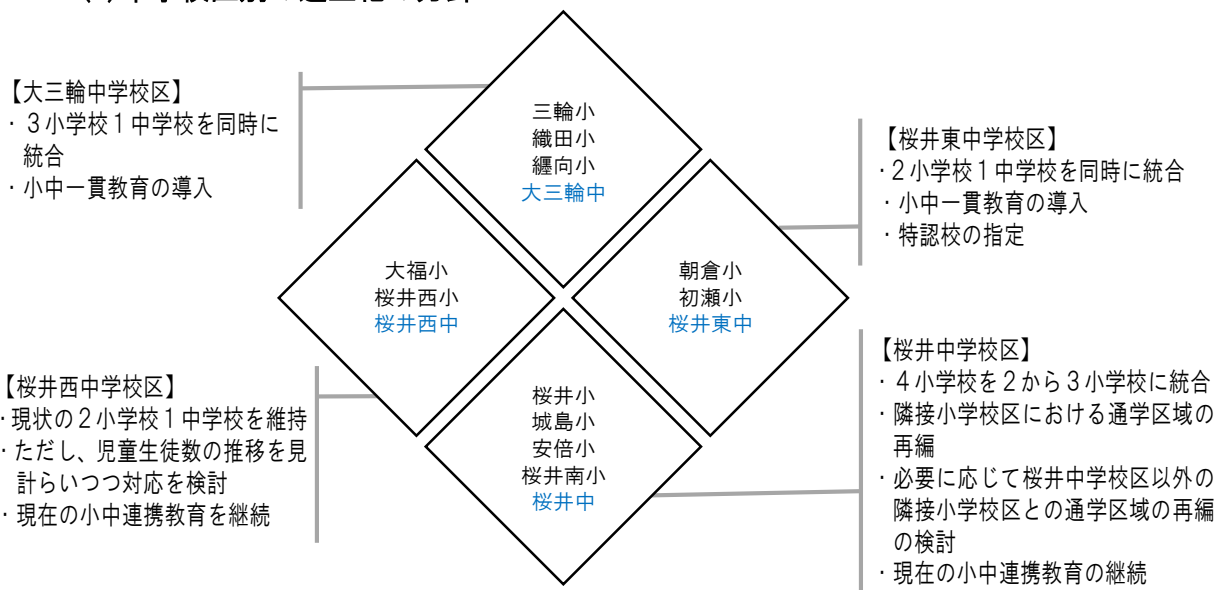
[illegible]

【大三輪中学校区】
・３小学校１中学校を同時に統合
・小中一貫教育の導入

三輪小
織田小
纒向小
大三輪中

【桜井東中学校区】
・２小学校１中学校を同時に統合
・小中一貫教育の導入
・特認校の指定

大福小
桜井西小
桜井西中

朝倉小
初瀬小
桜井東中

【桜井西中学校区】
・現状の２小学校１中学校を維持
・ただし、児童生徒数の推移を見計らいつつ対応を検討
・現在の小中連携教育を継続

桜井小
城島小
安倍小
桜井南小
桜井中

【桜井中学校区】
・４小学校を２から３小学校に統合
・隣接小学校区における通学区域の再編
・必要に応じて桜井中学校区以外の隣接小学校区との通学区域の再編の検討
・現在の小中連携教育の継続